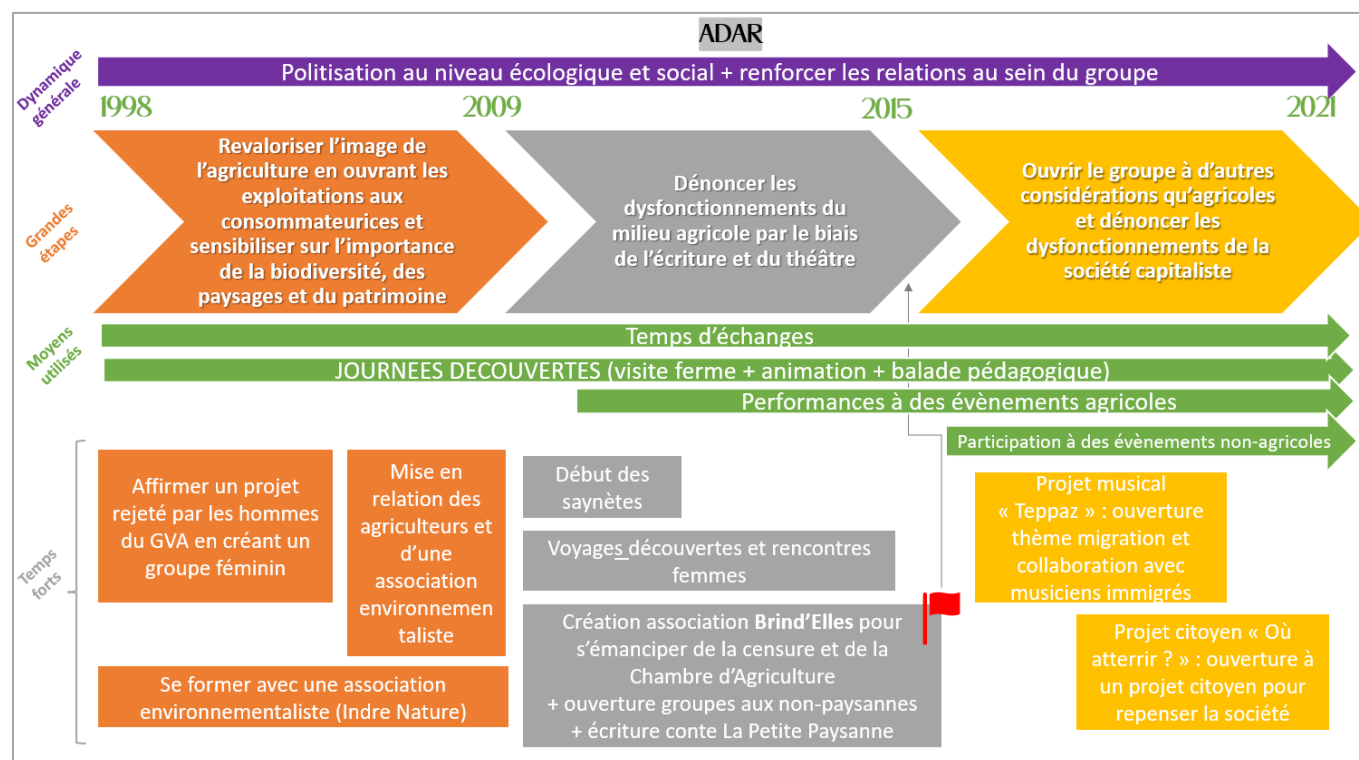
ADAR

Dynamique générale

Politisation au niveau écologique et social + renforcer les relations au sein du groupe

1998 2009 2015 2021

Grandes étapes

Revaloriser l'image de l'agriculture en ouvrant les exploitations aux consommateurices et sensibiliser sur l'importance de la biodiversité, des paysages et du patrimoine

Dénoncer les dysfonctionnements du milieu agricole par le biais de l'écriture et du théâtre

Ouvrir le groupe à d'autres considérations qu'agricoles et dénoncer les dysfonctionnements de la société capitaliste

Moyens utilisés

Temps d'échanges

JOURNEES DECOUVERTES (visite ferme + animation + balade pédagogique)

Performances à des évènements agricoles

Participation à des évènements non-agricoles

Temps forts

Affirmer un projet rejeté par les hommes du GVA en créant un groupe féminin

Mise en relation des agriculteurs et d'une association environnementaliste

Se former avec une association environnementaliste (Indre Nature)

Début des saynètes

Voyages découvertes et rencontres femmes

Création association **Brind'Elles** pour s'émanciper de la censure et de la Chambre d'Agriculture + ouverture groupes aux non-paysannes + écriture conte La Petite Paysanne

Projet musical « Teppaz » : ouverture thème migration et collaboration avec musiciens immigrés

Projet citoyen « Où atterrir ? » : ouverture à un projet citoyen pour repenser la société